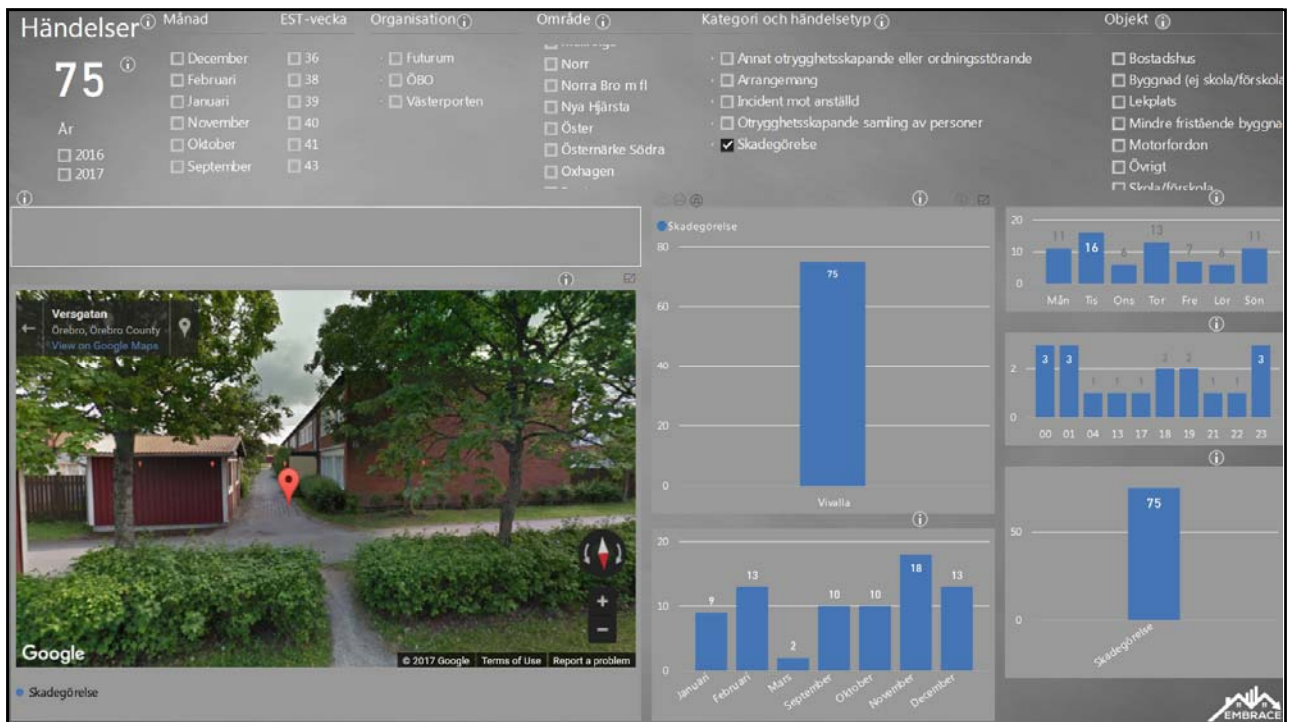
Händelser

75

År
2016
2017

Månad
December
Februari
Januari
November
Oktober
September

EST-vecka
36
38
39
40
41
43

Organisation
Futurum
ÖBO
Västerporten

Område
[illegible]
Norr
Norra Bro m fl
Nya Hjärsta
Öster
Östernärke Södra
Oxhagen

Kategori och händelsetyp
Annat otrygghetsskapande eller ordningsstörande
Arrangemang
Incident mot anställd
Otrygghetsskapande samling av personer
Skadegörelse

Objekt
Bostadshus
Byggnad (ej skola/förskola
Lekplats
Mindre fristående byggna
Motorfordon
Övrigt
Skola/förskola

Versgatan
Örebro, Örebro County
View on Google Maps

Google
© 2017 Google Terms of Use Report a problem

Skadegörelse

Skadegörelse
80
60
40
20
0
75
Vivalla

20
10
0
11 16 6 13 7 6 11
Mån Tis Ons Tor Fre Lör Sön

2
0
3 3 1 1 1 2 2 1 1 3
00 01 04 13 17 18 19 21 22 23

50
0
75
Skadegörelse

20
10
0
9 13 2 10 10 18 13
Januari Februari Mars September Oktober November December

EMBRACE